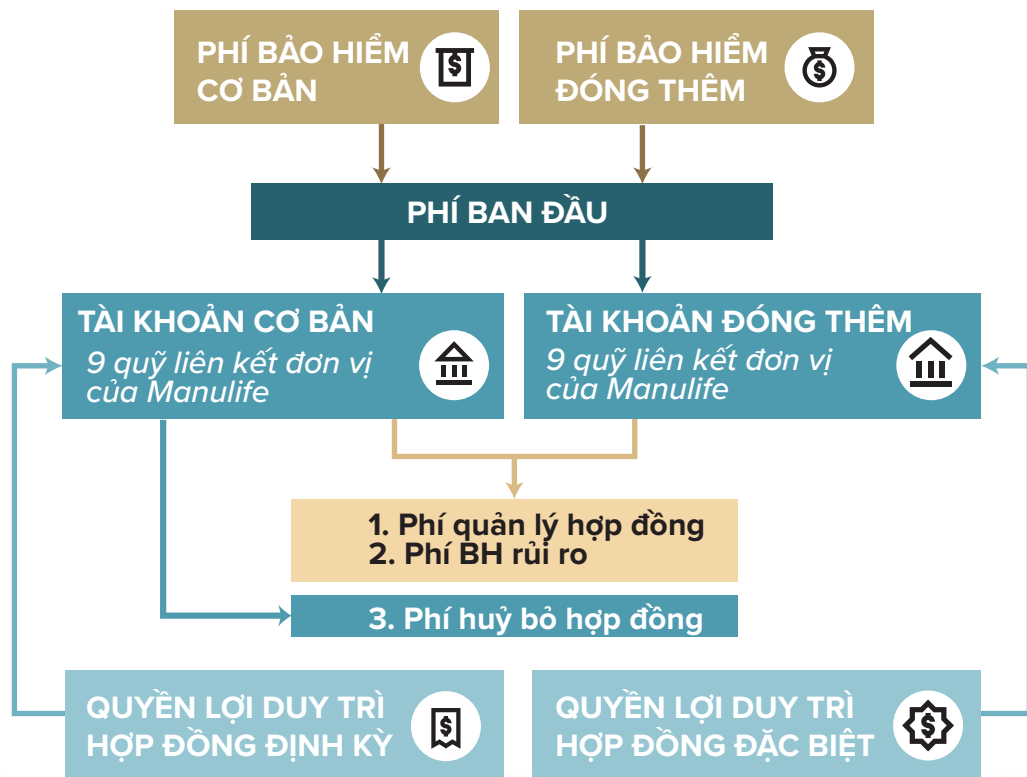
PHÍ BẢO HIỂM CƠ BẢN

PHÍ BẢO HIỂM ĐÓNG THÊM

PHÍ BAN ĐẦU

TÀI KHOẢN CƠ BẢN
9 quỹ liên kết đơn vị của Manulife

TÀI KHOẢN ĐÓNG THÊM
9 quỹ liên kết đơn vị của Manulife

1. Phí quản lý hợp đồng
2. Phí BH rủi ro

3. Phí huỷ bỏ hợp đồng

QUYỀN LỢI DUY TRÌ HỢP ĐỒNG ĐỊNH KỲ

QUYỀN LỢI DUY TRÌ HỢP ĐỒNG ĐẶC BIỆT